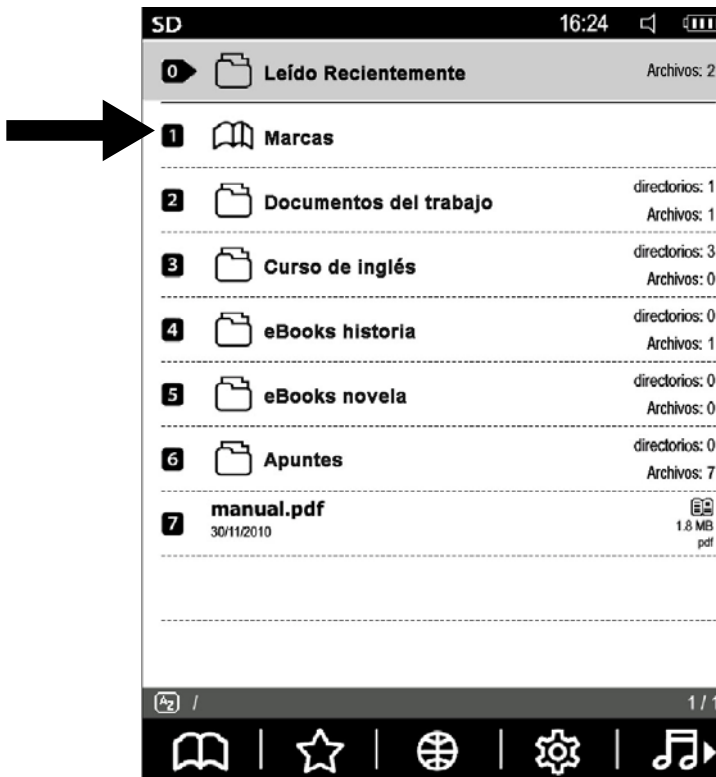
SD 16:24

0 Leído Recientemente Archivos: 2

1 Marcas

2 Documentos del trabajo directorios: 1 Archivos: 1

3 Curso de inglés directorios: 3 Archivos: 0

4 eBooks historia directorios: 0 Archivos: 1

5 eBooks novela directorios: 0 Archivos: 0

6 Apuntes directorios: 0 Archivos: 7

7 manual.pdf 30/11/2010 1.8 MB pdf

AZ / 1/1